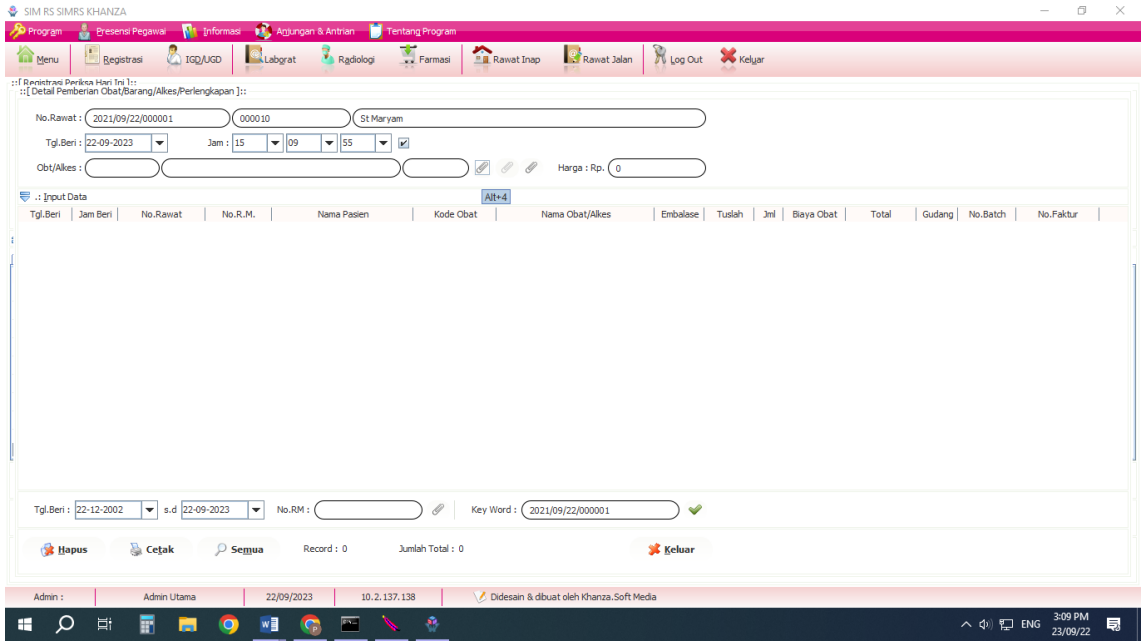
SIM RS SIMRS KHANZA

Program Presensi Pegawai Informasi Anjungan & Antrian Tentang Program

Menu Registrasi IGD/UGD Labgrat Radiologi Farmasi Rawat Inap Rawat Jalan Log Out Keluar

::[ Registrasi Periksa Hari Ini ]::
::[ Detail Pemberian Obat/Barang/Alkes/Perlengkapan ]::

No.Rawat : 2021/09/22/000001 000010 St Maryam

Tgl.Beri : 22-09-2023 Jam : 15 09 55

Obt/Alkes : Harga : Rp. 0

.: Input Data Alt+4

| Tgl.Beri | Jam Beri | No.Rawat | No.R.M. | Nama Pasien | Kode Obat | Nama Obat/Alkes | Embalase | Tuslah | Jml | Biaya Obat | Total | Gudang | No.Batch | No.Faktur |
|---|---|---|---|---|---|---|---|---|---|---|---|---|---|---|

Tgl.Beri : 22-12-2002 s.d 22-09-2023 No.RM : Key Word : 2021/09/22/000001

Hapus Cetak Semua Record : 0 Jumlah Total : 0 Keluar

Admin : Admin Utama 22/09/2023 10.2.137.138 Didesain & dibuat oleh Khanza.Soft Media

ENG 3:09 PM 23/09/22